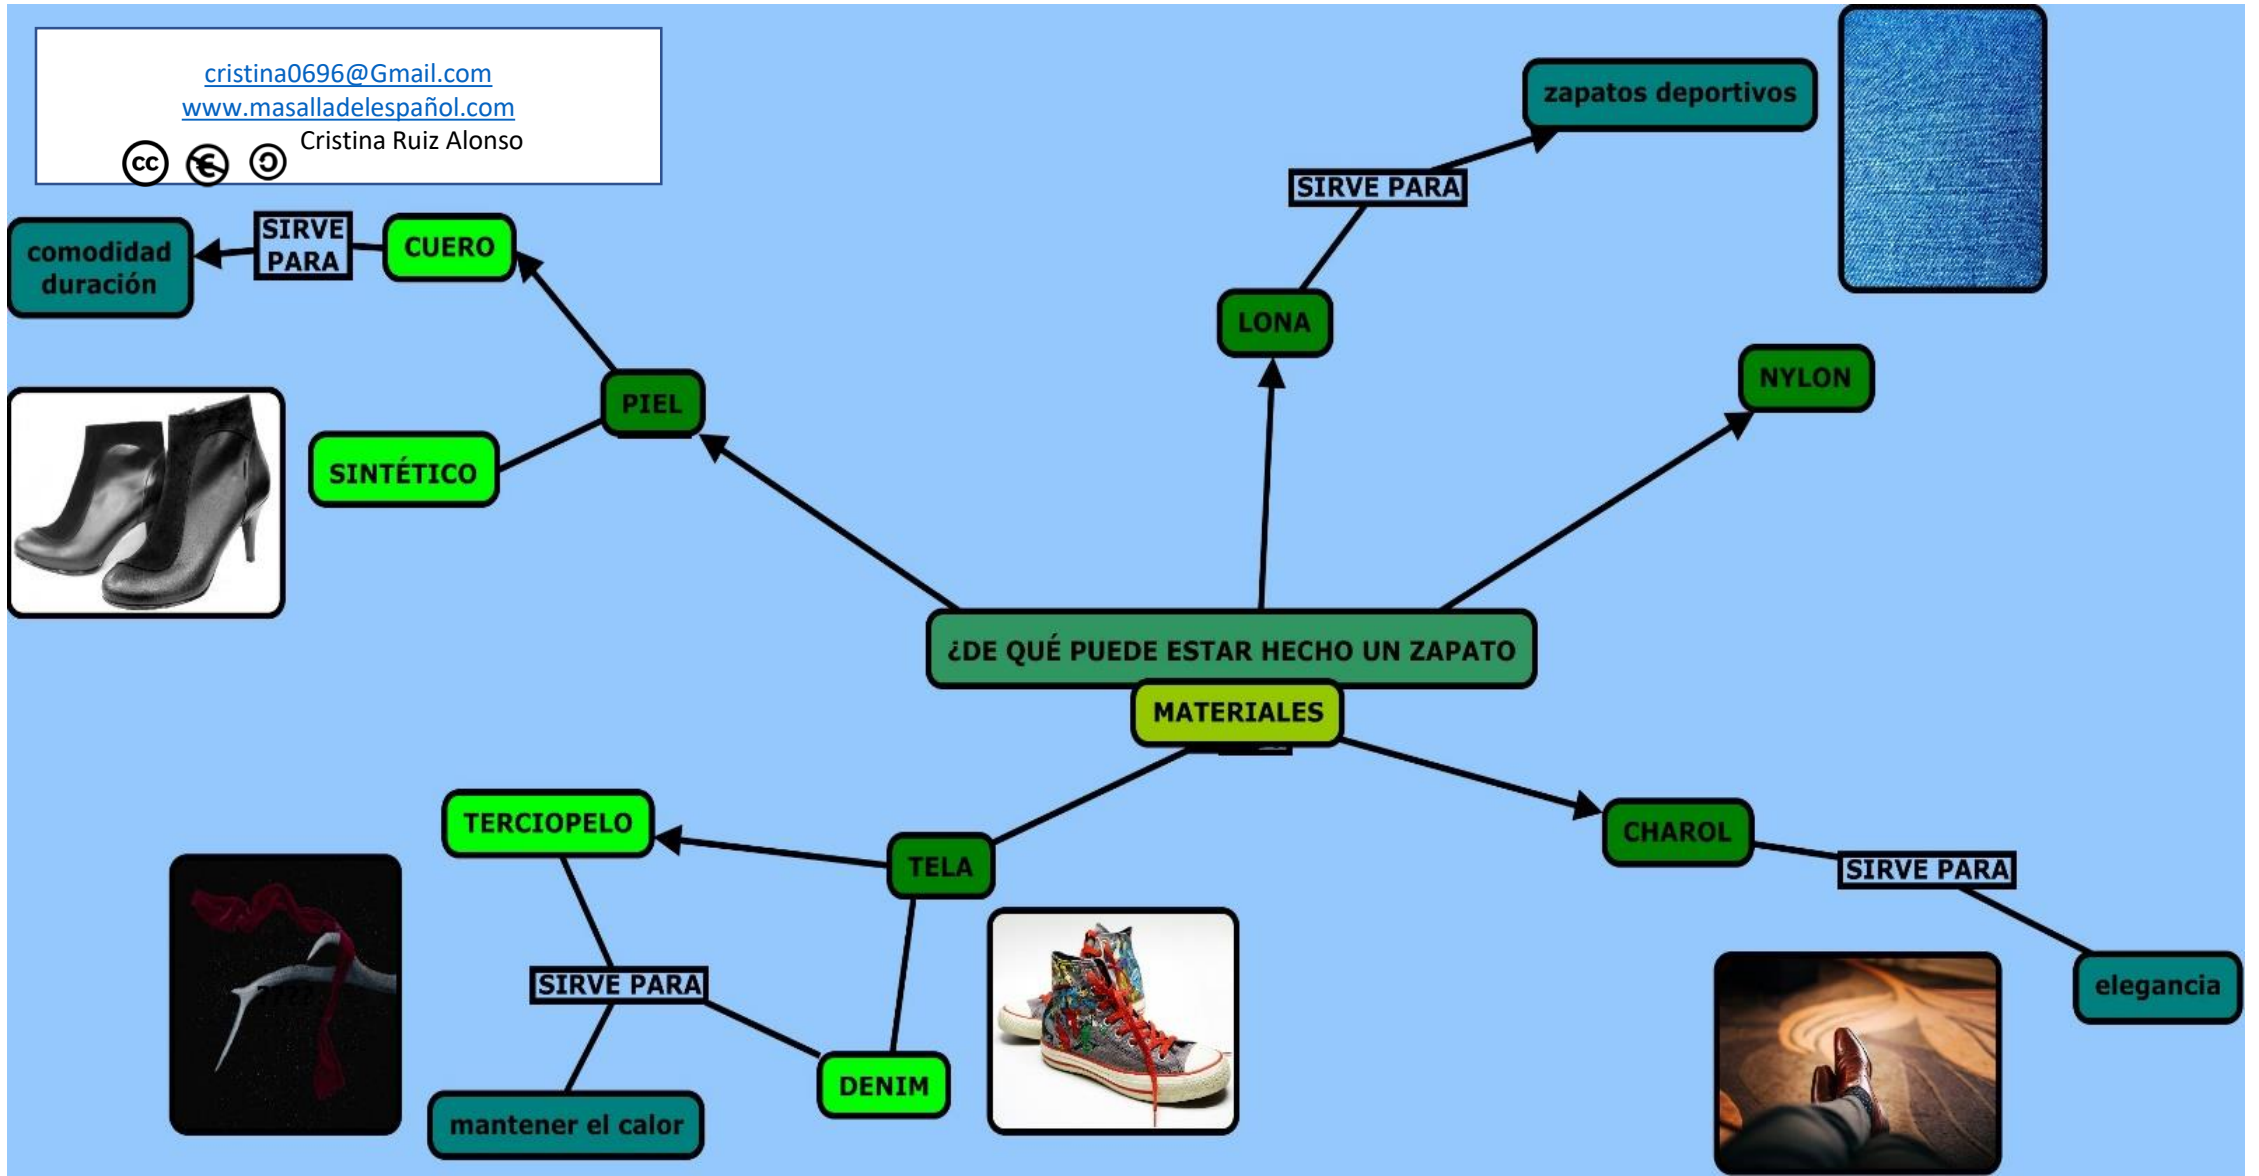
cristina0696@Gmail.com
www.masalladelespañol.com
Cristina Ruiz Alonso

comodidad duración

SIRVE PARA

CUERO

PIEL

SINTÉTICO

zapatos deportivos

SIRVE PARA

LONA

NYLON

¿DE QUÉ PUEDE ESTAR HECHO UN ZAPATO

MATERIALES

TERCIOPELO

TELA

CHAROL

SIRVE PARA

SIRVE PARA

elegancia

DENIM

mantener el calor